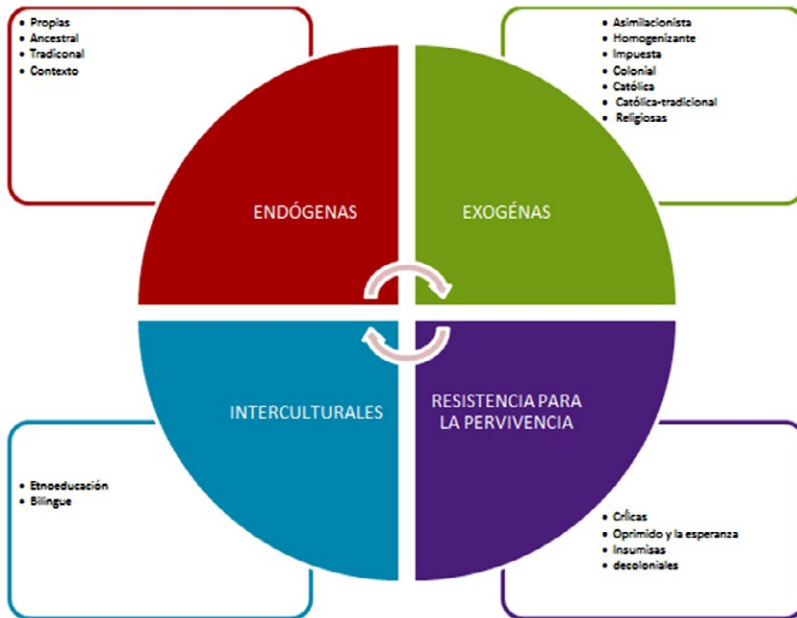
- Propias
- Ancestral
- Tradiconal
- Contexto

- Asimilacionista
- Homogenizante
- Impuesta
- Colonial
- Católica
- Católica-tradicional
- Religiosas

ENDÓGENAS

EXOGÉNAS

INTERCULTURALES

RESISTENCIA PARA LA PERVIVENCIA

- Etnoeducación
- Bilingue

- Crícas
- Oprimido y la esperanza
- Insumisas
- decoloniales